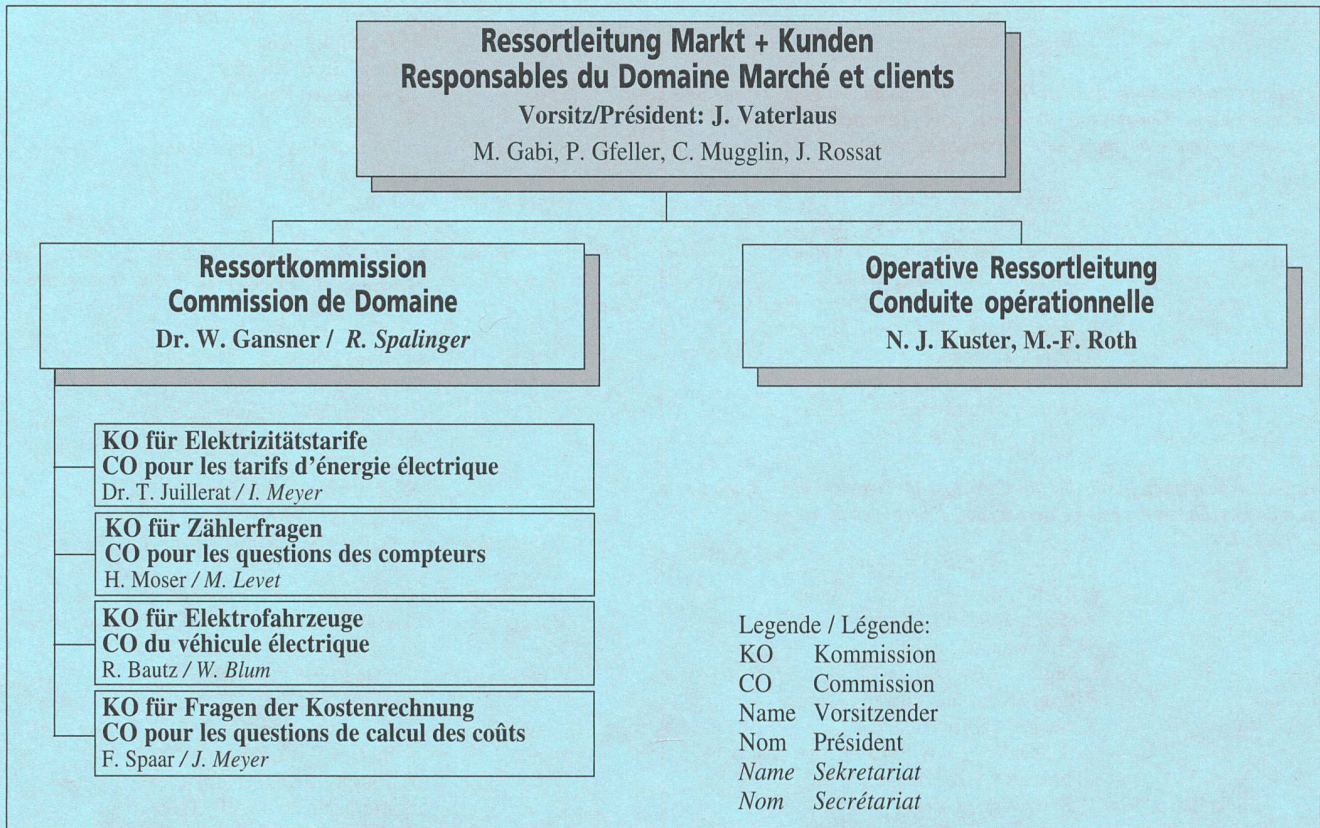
Ressortleitung Markt + Kunden
Responsables du Domaine Marché et clients
Vorsitz/Président: J. Vaterlaus
M. Gabi, P. Gfeller, C. Mugglin, J. Rossat

Ressortkommission
Commission de Domaine
Dr. W. Gansner / R. Spalinger

Operative Ressortleitung
Conduite opérationnelle
N. J. Kuster, M.-F. Roth

KO für Elektrizitätstarife
CO pour les tarifs d'énergie électrique
Dr. T. Juillerat / I. Meyer

KO für Zählerfragen
CO pour les questions des compteurs
H. Moser / M. Levet

KO für Elektrofahrzeuge
CO du véhicule électrique
R. Bautz / W. Blum

KO für Fragen der Kostenrechnung
CO pour les questions de calcul des coûts
F. Spaar / J. Meyer

Legende / Légende:
KO Kommission
CO Commission
Name Vorsitzender
Nom Président
Name Sekretariat
Nom Secrétariat